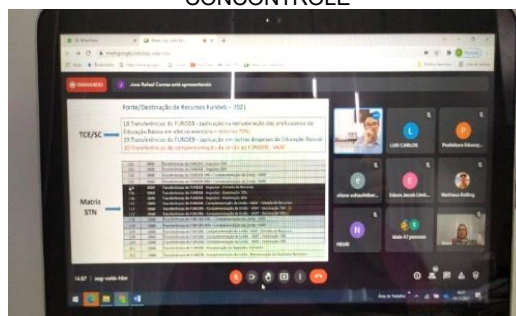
CONSONTROLE

GRAVANDO

Jose Rafael Correa está apresentando

Fonte/Destinação de Recursos Fundeb – 2021

18 Transferências do FUNDEB - (aplicação na remuneração dos profissionais da Educação Básica em efetivo exercício – mínimo 70%)
19 Transferências do FUNDEB - (aplicação em outras despesas da Educação Básica)
20 Transferências de complementação da União ao FUNDEB - VAAT

TCE/SC

Matriz STN

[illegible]

LUIS CARLOS

Prefeitura Educaç...

Edson Jacob Lind...

Matheus Kolling

HELIN

Mais 67 pessoas

14:57 | oxg-vmh-hbe